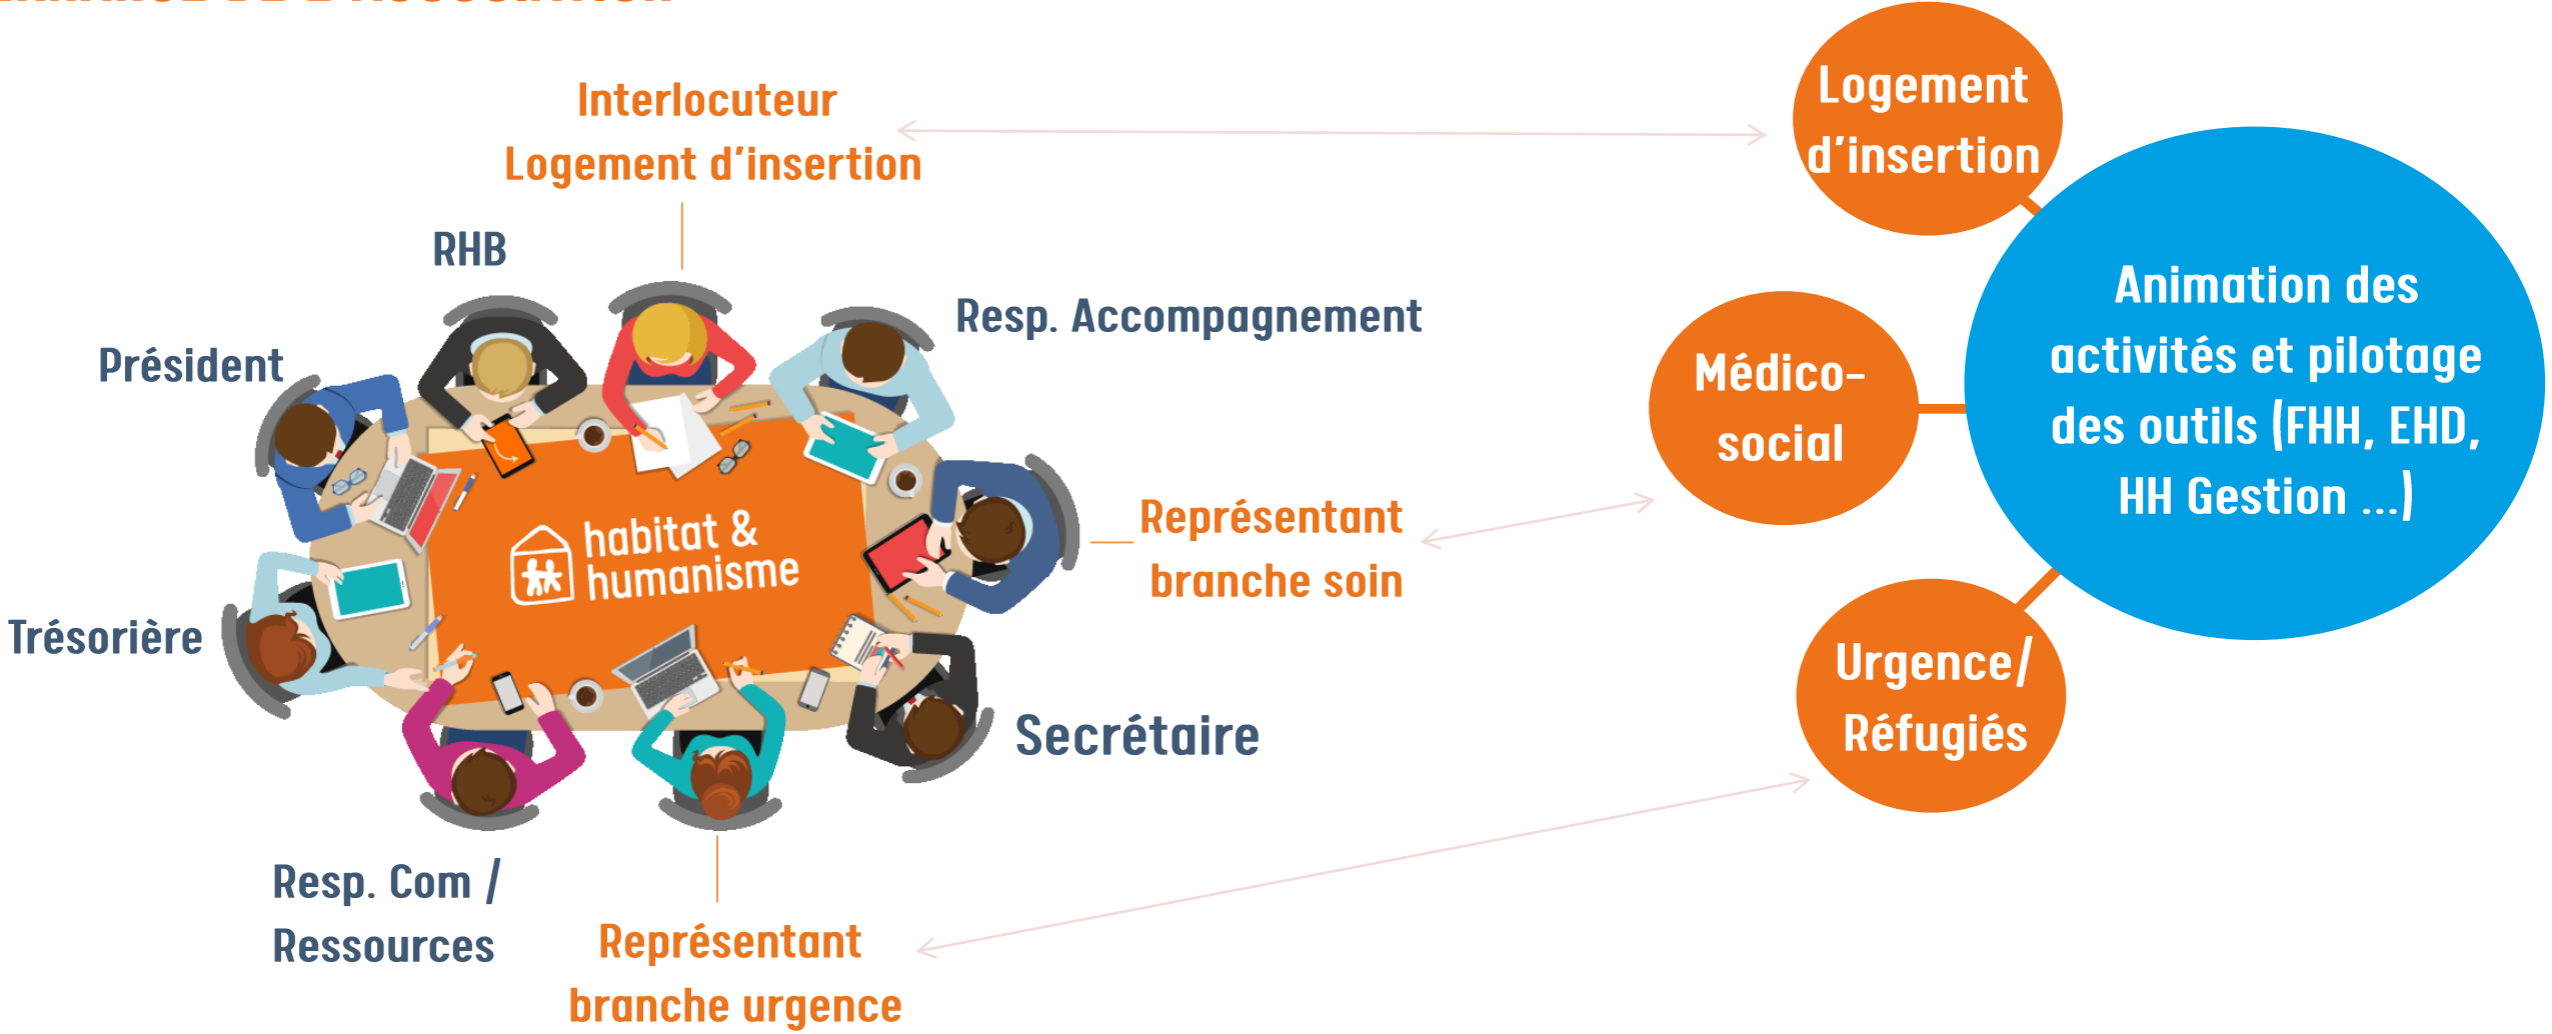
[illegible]

Interlocuteur Logement d'insertion

RHB

Président

Resp. Accompagnement

habitat & humanisme

Représentant branche soin

Trésorière

Secrétaire

Resp. Com / Ressources

Représentant branche urgence

Logement d'insertion

Médico-social

Animation des activités et pilotage des outils (FHH, EHD, HH Gestion ...)

Urgence/ Réfugiés